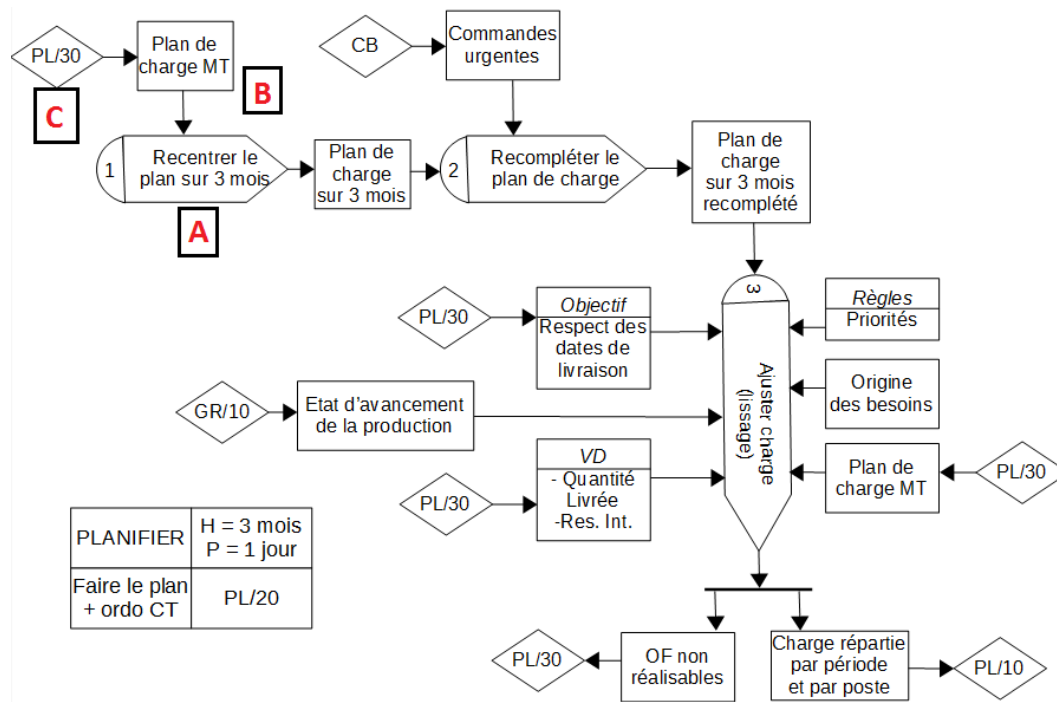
PL/30

C

Plan de charge MT

B

CB

Commandes urgentes

1 Recentrer le plan sur 3 mois

A

Plan de charge sur 3 mois

2 Recompléter le plan de charge

Plan de charge sur 3 mois recomplété

3

PL/30

Objectif
Respect des dates de livraison

Règles
Priorités

Ajuster charge (lissage)

Origine des besoins

GR/10

Etat d'avancement de la production

VD
- Quantité Livrée
-Res. Int.

PL/30

Plan de charge MT

PL/30

| PLANIFIER | H = 3 mois P = 1 jour |
|---|---|
| Faire le plan + ordo CT | PL/20 |

PL/30

OF non réalisables

Charge répartie par période et par poste

PL/10